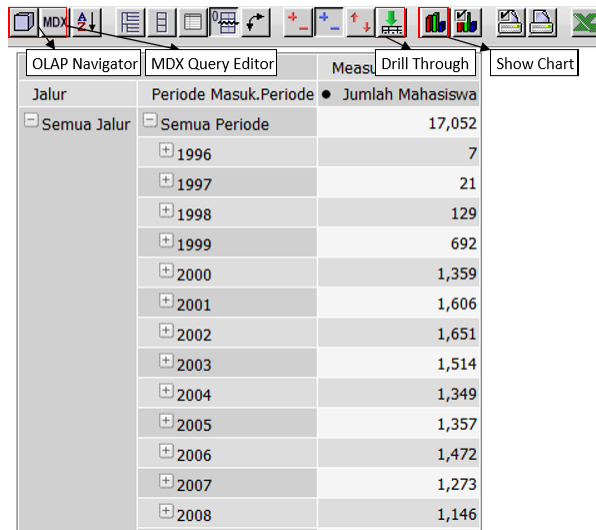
MDX

OLAP Navigator

MDX Query Editor

Drill Through

Show Chart

Measu

| Jalur | Periode Masuk.Periode | Jumlah Mahasiswa |
|---|---|---|
| Semua Jalur | Semua Periode | 17,052 |
| | 1996 | 7 |
| | 1997 | 21 |
| | 1998 | 129 |
| | 1999 | 692 |
| | 2000 | 1,359 |
| | 2001 | 1,606 |
| | 2002 | 1,651 |
| | 2003 | 1,514 |
| | 2004 | 1,349 |
| | 2005 | 1,357 |
| | 2006 | 1,472 |
| | 2007 | 1,273 |
| | 2008 | 1,146 |